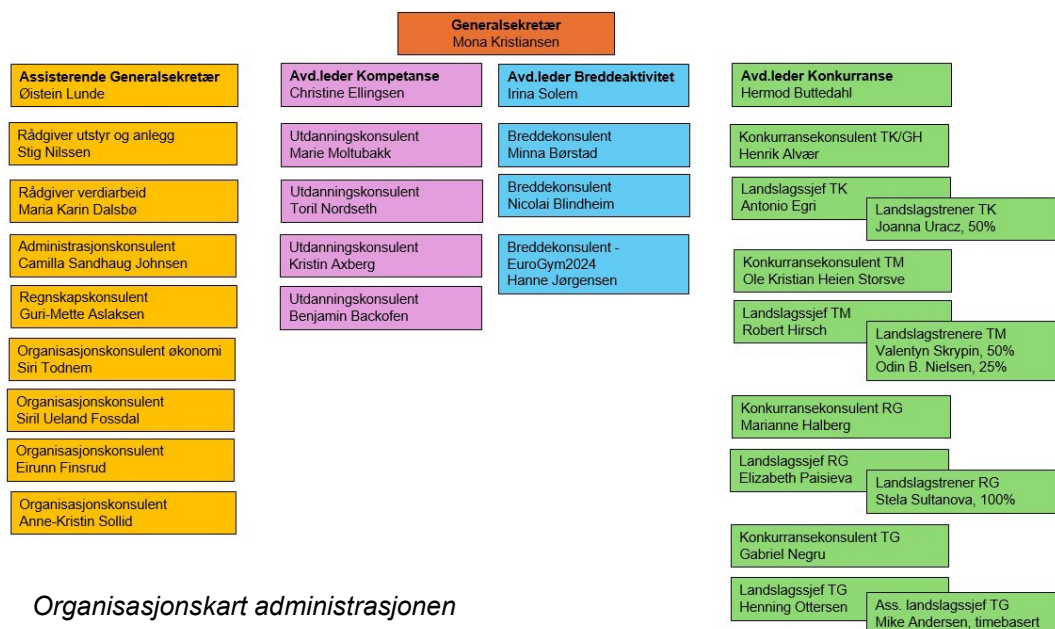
Generalsekretær
Mona Kristiansen

Assisterende Generalsekretær
Øistein Lunde

Rådgiver utstyr og anlegg
Stig Nilssen

Rådgiver verdiarbeid
Maria Karin Dalsbø

Administrasjonskonsulent
Camilla Sandhaug Johnsen

Regnskapskonsulent
Guri-Mette Aslaksen

Organisasjonskonsulent økonomi
Siri Todnem

Organisasjonskonsulent
Siril Ueland Fossdal

Organisasjonskonsulent
Eirunn Finsrud

Organisasjonskonsulent
Anne-Kristin Sollid

Avd.leder Kompetanse
Christine Ellingsen

Utdanningskonsulent
Marie Moltubakk

Utdanningskonsulent
Toril Nordseth

Utdanningskonsulent
Kristin Axberg

Utdanningskonsulent
Benjamin Backofen

Avd.leder Breddeaktivitet
Irina Solem

Breddekonsulent
Minna Børstad

Breddekonsulent
Nicolai Blindheim

Breddekonsulent - EuroGym2024
Hanne Jørgensen

Avd.leder Konkurranse
Hermod Buttedahl

Konkurransekonsulent TK/GH
Henrik Alvær

Landslagssjef TK
Antonio Egri

Landslagstrener TK
Joanna Uracz, 50%

Konkurransekonsulent TM
Ole Kristian Heien Storsve

Landslagssjef TM
Robert Hirsch

Landslagstrenere TM
Valentyn Skrypin, 50%
Odin B. Nielsen, 25%

Konkurransekonsulent RG
Marianne Halberg

Landslagssjef RG
Elizabeth Paisieva

Landslagstrener RG
Stela Sultanova, 100%

Konkurransekonsulent TG
Gabriel Negru

Landslagssjef TG
Henning Ottersen

Ass. landslagssjef TG
Mike Andersen, timebasert

Organisasjonskart administrasjonen